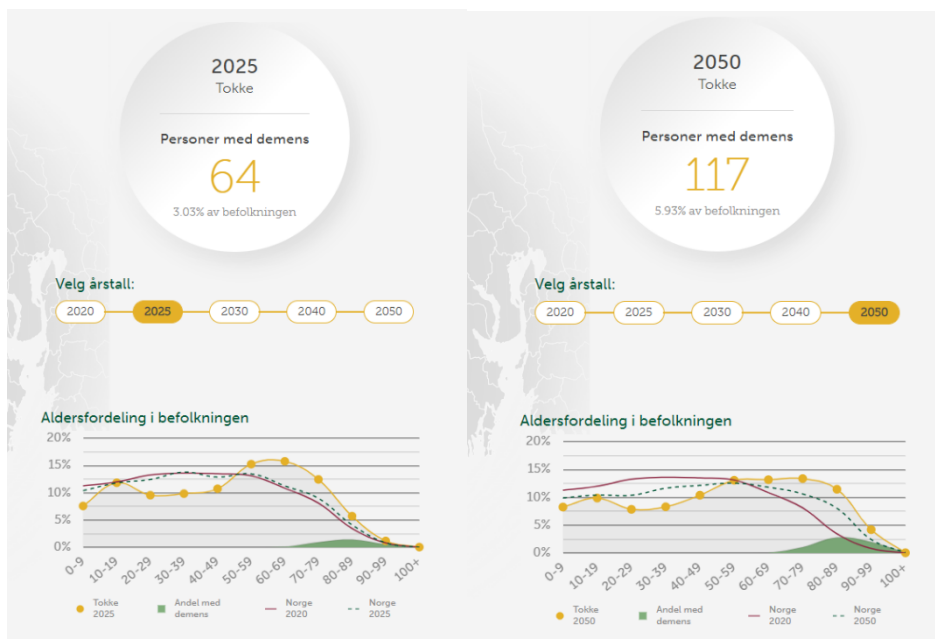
2025
Tokke

Personer med demens
64
3.03% av befolkningen

Velg årstall:
2020 2025 2030 2040 2050

Aldersfordeling i befolkningen
20%
15%
10%
5%
0%
0-9 10-19 20-29 30-39 40-49 50-59 60-69 70-79 80-89 90-99 100+

Tokke 2025
Andel med demens
Norge 2020
Norge 2025

2050
Tokke

Personer med demens
117
5.93% av befolkningen

Velg årstall:
2020 2025 2030 2040 2050

Aldersfordeling i befolkningen
20%
15%
10%
5%
0%
0-9 10-19 20-29 30-39 40-49 50-59 60-69 70-79 80-89 90-99 100+

Tokke 2050
Andel med demens
Norge 2020
Norge 2050